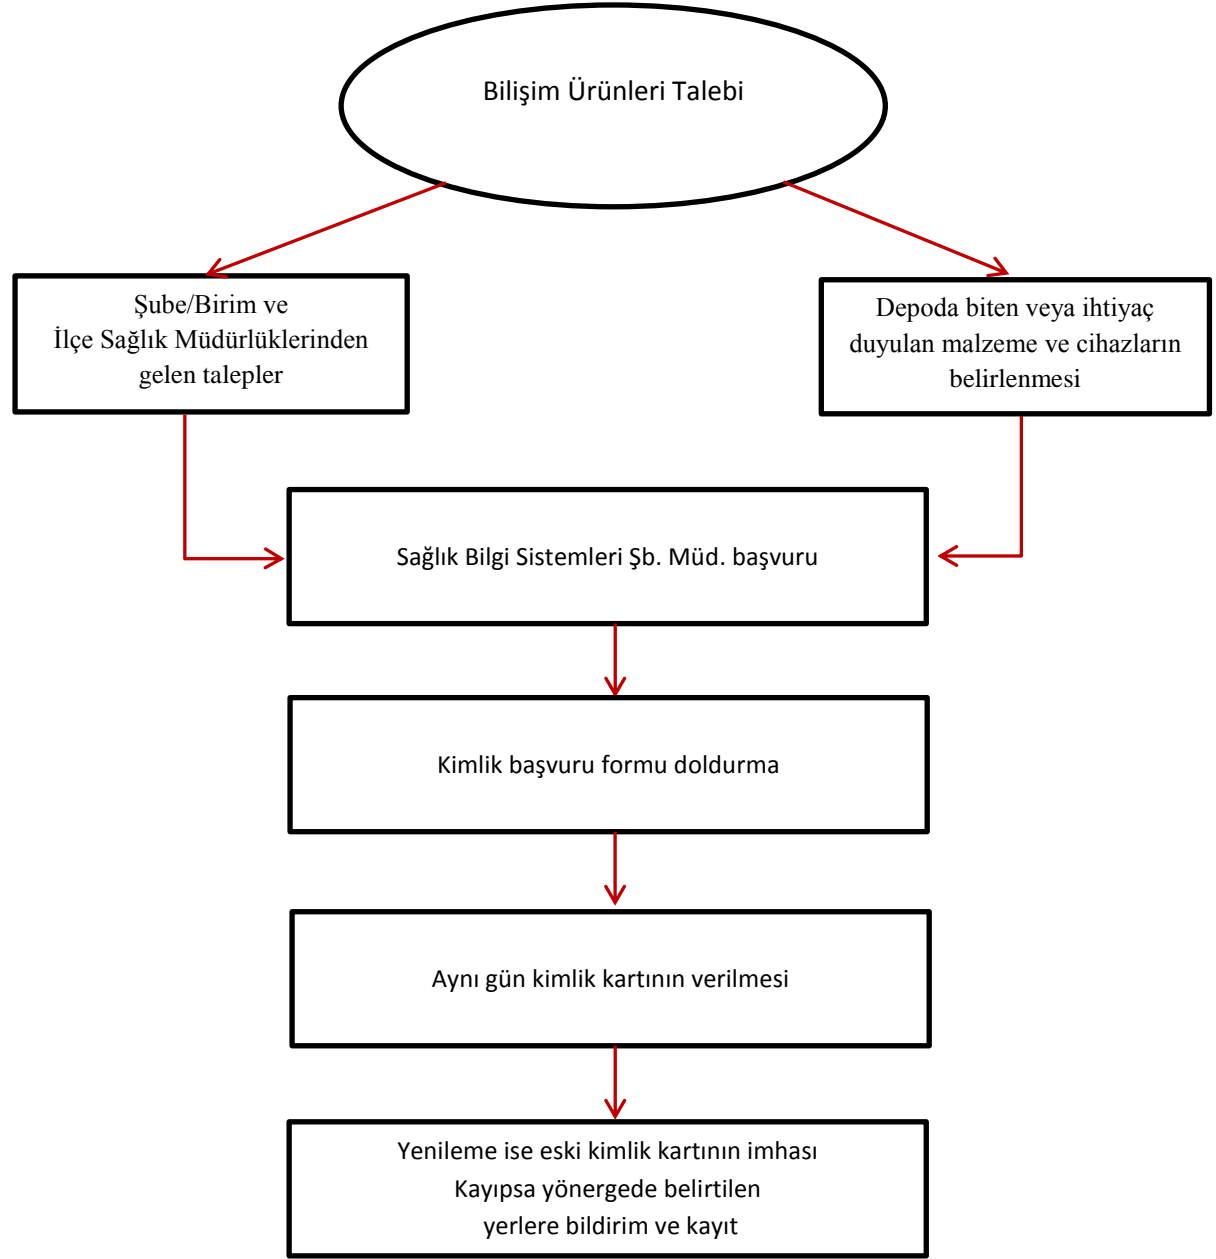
Bilişim Ürünleri Talebi

Şube/Birim ve
İlçe Sağlık Müdürlüklerinden
gelen talepler

Depoda biten veya ihtiyaç
duyulan malzeme ve cihazların
belirlenmesi

Sağlık Bilgi Sistemleri Şb. Müd. başvuru

Kimlik başvuru formu doldurma

Aynı gün kimlik kartının verilmesi

Yenileme ise eski kimlik kartının imhası
Kayıpsa yönergede belirtilen
yerlere bildirim ve kayıt